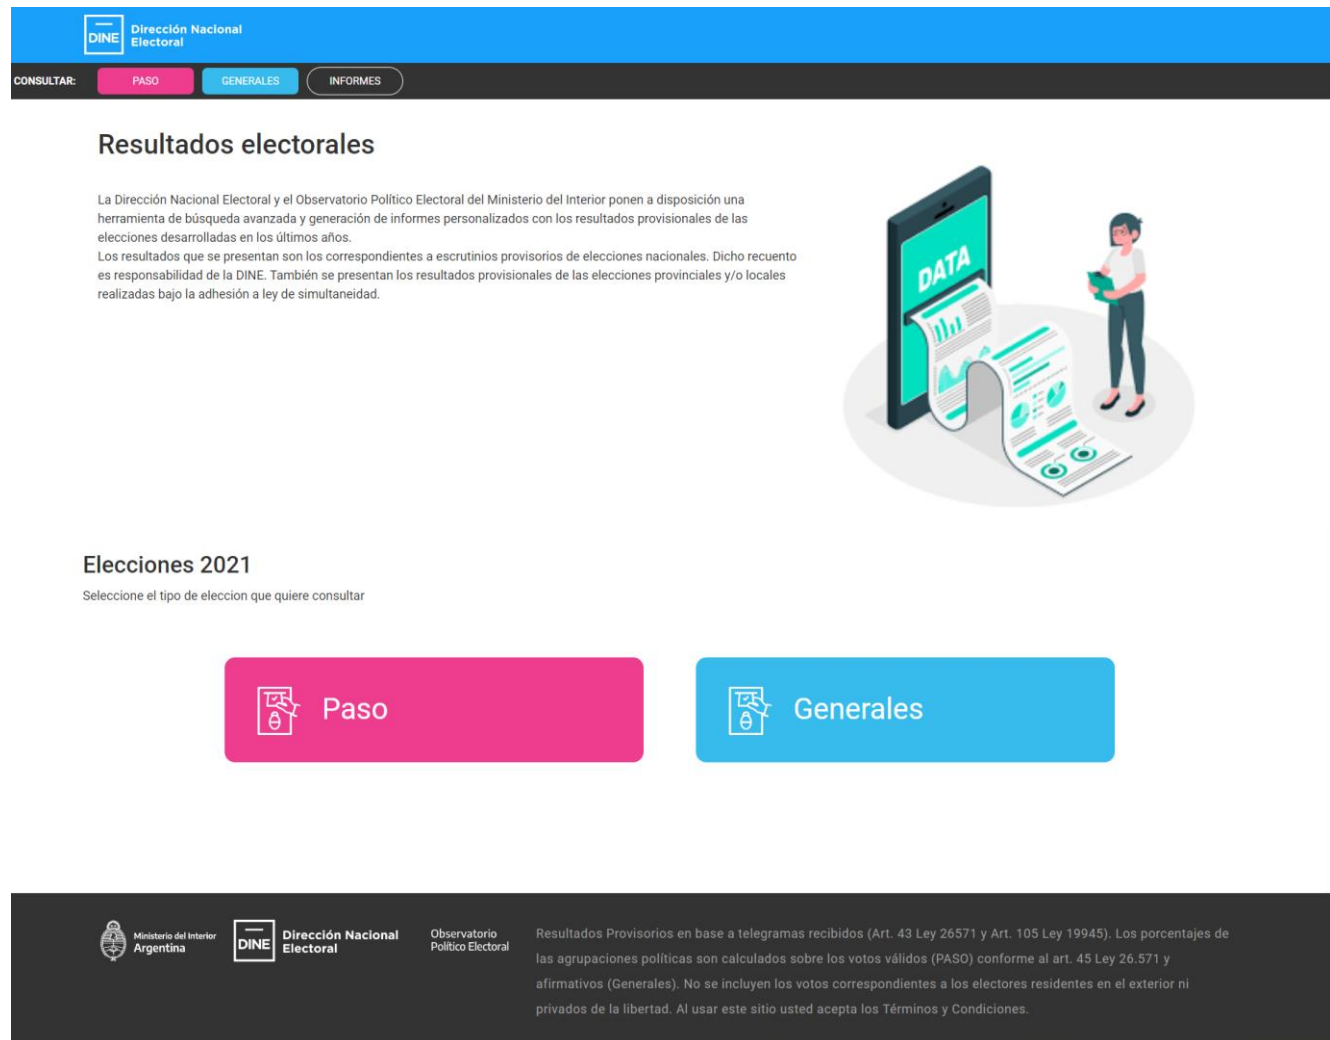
DINE Dirección Nacional Electoral

CONSULTAR: PASO GENERALES INFORMES

Resultados electorales

La Dirección Nacional Electoral y el Observatorio Político Electoral del Ministerio del Interior ponen a disposición una herramienta de búsqueda avanzada y generación de informes personalizados con los resultados provisionales de las elecciones desarrolladas en los últimos años.
Los resultados que se presentan son los correspondientes a escrutinios provisorios de elecciones nacionales. Dicho recuento es responsabilidad de la DINE. También se presentan los resultados provisionales de las elecciones provinciales y/o locales realizadas bajo la adhesión a ley de simultaneidad.

DATA

Elecciones 2021

Seleccione el tipo de eleccion que quiere consultar

Paso

Generales

Ministerio del Interior Argentina

DINE Dirección Nacional Electoral

Observatorio Político Electoral

Resultados Provisorios en base a telegramas recibidos (Art. 43 Ley 26571 y Art. 105 Ley 19945). Los porcentajes de las agrupaciones políticas son calculados sobre los votos válidos (PASO) conforme al art. 45 Ley 26.571 y afirmativos (Generales). No se incluyen los votos correspondientes a los electores residentes en el exterior ni privados de la libertad. Al usar este sitio usted acepta los Términos y Condiciones.